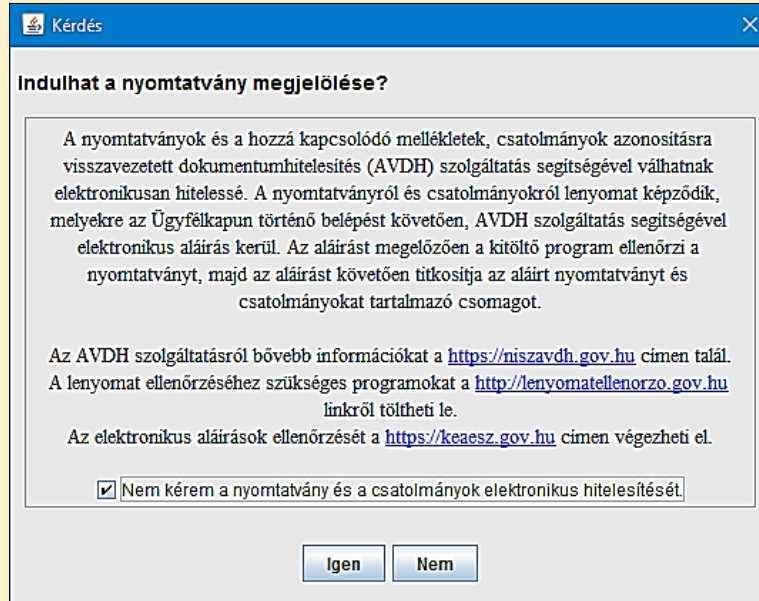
Kérdés

Indulhat a nyomtatvány megjelölése?

A nyomtatványok és a hozzá kapcsolódó mellékletek, csatolmányok azonosításra visszavezetett dokumentumhitelesítés (AVDH) szolgáltatás segítségével válhatnak elektronikusan hitelessé. A nyomtatványról és csatolmányokról lenyomat képződik, melyekre az Ügyfélkapun történő belépést követően, AVDH szolgáltatás segítségével elektronikus aláírás kerül. Az aláírást megelőzően a kitöltő program ellenőrzi a nyomtatványt, majd az aláírást követően titkosítja az aláírt nyomtatványt és csatolmányokat tartalmazó csomagot.

Az AVDH szolgáltatásról bővebb információkat a https://niszavdh.gov.hu címen talál. A lenyomat ellenőrzéséhez szükséges programokat a http://lenyomatellenorzo.gov.hu linkről töltheti le. Az elektronikus aláírások ellenőrzését a https://keaesz.gov.hu címen végezheti el.

Nem kérem a nyomtatvány és a csatolmányok elektronikus hitelesítését.

Igen Nem